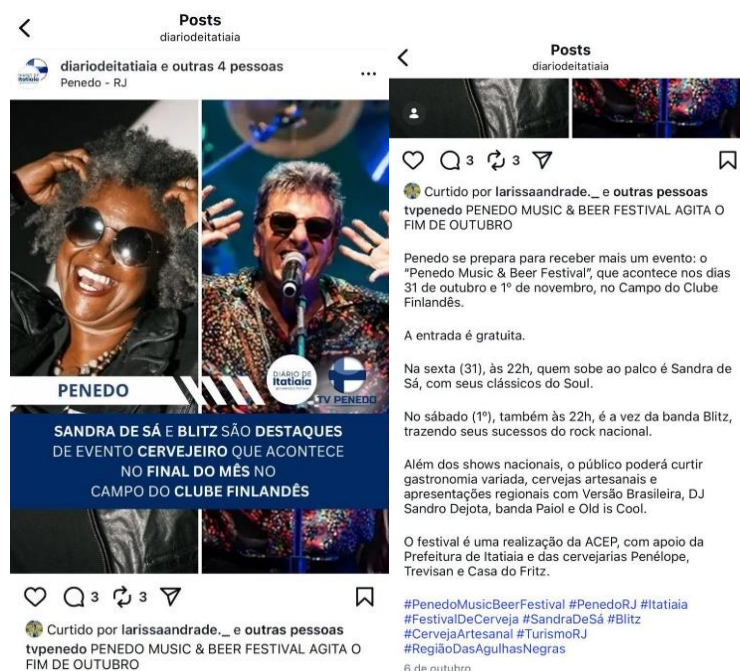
Posts
diariodeitatiaia

diariodeitatiaia e outras 4 pessoas
Penedo - RJ

PENEDO

DIARIO DE Itatiaia

TV PENEDO

SANDRA DE SÁ E BLITZ SÃO DESTAQUES DE EVENTO CERVEJEIRO QUE ACONTECE NO FINAL DO MÊS NO CAMPO DO CLUBE FINLANDÊS

3 3

Curtido por larissaandrade._ e outras pessoas
tvpenedo PENEDO MUSIC & BEER FESTIVAL AGITA O FIM DE OUTUBRO

Posts
diariodeitatiaia

3 3

Curtido por larissaandrade._ e outras pessoas
tvpenedo PENEDO MUSIC & BEER FESTIVAL AGITA O FIM DE OUTUBRO

Penedo se prepara para receber mais um evento: o "Penedo Music & Beer Festival", que acontece nos dias 31 de outubro e 1º de novembro, no Campo do Clube Finlandês.

A entrada é gratuita.

Na sexta (31), às 22h, quem sobe ao palco é Sandra de Sá, com seus clássicos do Soul.

No sábado (1º), também às 22h, é a vez da banda Blitz, trazendo seus sucessos do rock nacional.

Além dos shows nacionais, o público poderá curtir gastronomia variada, cervejas artesanais e apresentações regionais com Versão Brasileira, DJ Sandro Dejota, banda Paiol e Old is Cool.

O festival é uma realização da ACEP, com apoio da Prefeitura de Itatiaia e das cervejarias Penélope, Trevisan e Casa do Fritz.

#PenedoMusicBeerFestival #PenedoRJ #Itatiaia #FestivalDeCerveja #SandraDeSá #Blitz #CervejaArtesanal #TurismoRJ #RegiãoDasAgulhasNegras

6 de outubro